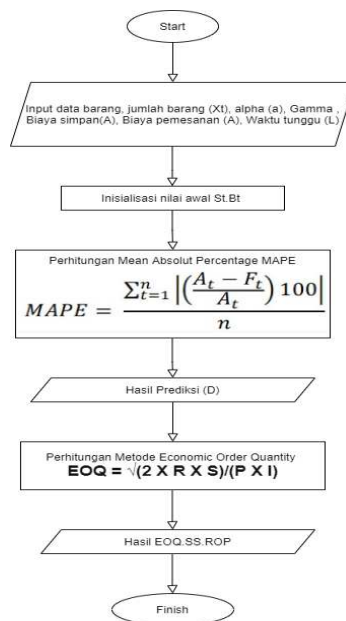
Start

Input data barang, jumlah barang (Xt), alpha (a), Gamma , Biaya simpan(A), Biaya pemesanan (A), Waktu tunggu (L)

Inisialisasi nilai awal St.Bt

Perhitungan Mean Absolut Percentage MAPE

$MAPE = \frac{\sum_{t=1}^{n} \left| \left( \frac{A_t - F_t}{A_t} \right) 100 \right|}{n}$

Hasil Prediksi (D)

Perhitungan Metode Economic Order Quantity

EOQ = √(2 X R X S)/(P X I)

Hasil EOQ.SS.ROP

Finish